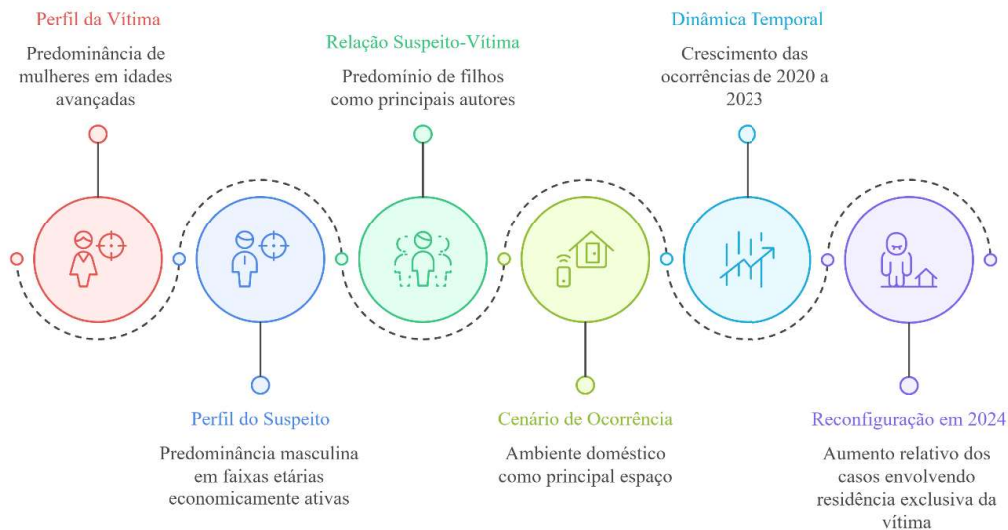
Perfil da Vítima

Predominância de mulheres em idades avançadas

Relação Suspeito-Vítima

Predomínio de filhos como principais autores

Dinâmica Temporal

Crescimento das ocorrências de 2020 a 2023

Perfil do Suspeito

Predominância masculina em faixas etárias economicamente ativas

Cenário de Ocorrência

Ambiente doméstico como principal espaço

Reconfiguração em 2024

Aumento relativo dos casos envolvendo residência exclusiva da vítima